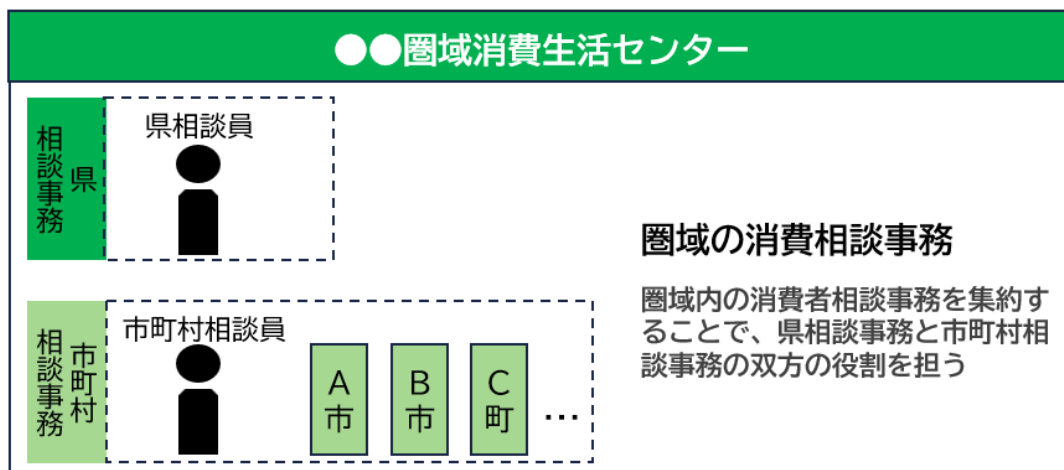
●●圏域消費生活センター

県
相談事務

県相談員

市町村
相談事務

市町村相談員

A
市

B
市

C
町

…

圏域の消費相談事務

圏域内の消費者相談事務を集約することで、県相談事務と市町村相談事務の双方の役割を担う